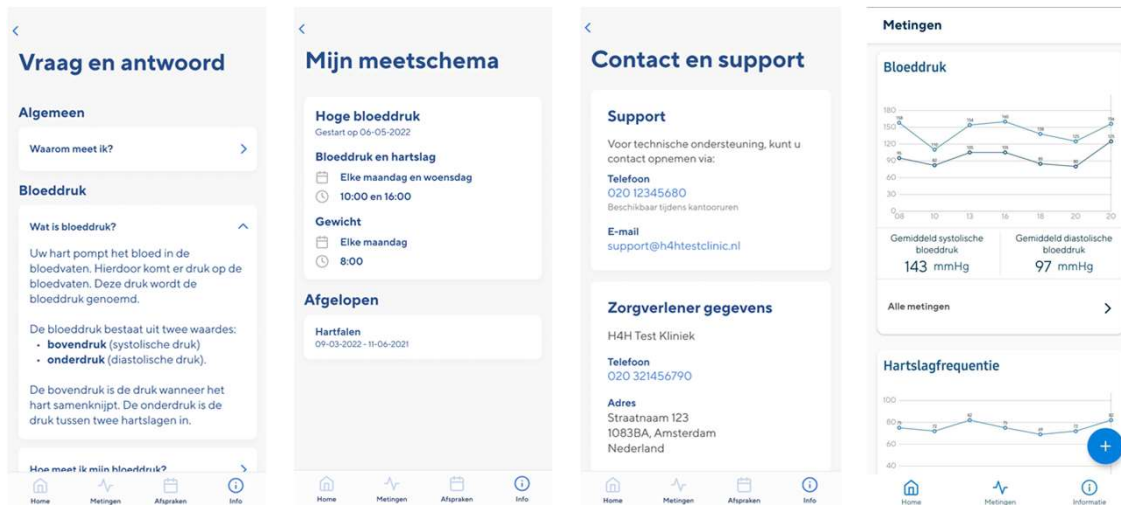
<

Vraag en antwoord

Algemeen

Waarom meet ik? >

Bloeddruk

Wat is bloeddruk? ^

Uw hart pompt het bloed in de bloedvaten. Hierdoor komt er druk op de bloedvaten. Deze druk wordt de bloeddruk genoemd.

De bloeddruk bestaat uit twee waardes:
• **bovendruk** (systolische druk)
• **onderdruk** (diastolische druk).

De bovendruk is de druk wanneer het hart samenknijpt. De onderdruk is de druk tussen twee hartslagen in.

Hoe meet ik mijn bloeddruk? >

Home Metingen Afspraken Info

<

Mijn meetschema

Hoge bloeddruk
Gestart op 06-05-2022

Bloeddruk en hartslag
Elke maandag en woensdag
10:00 en 16:00

Gewicht
Elke maandag
8:00

Afgelopen

Hartfalen
09-03-2022 - 11-06-2021

Home Metingen Afspraken Info

<

Contact en support

Support

Voor technische ondersteuning, kunt u contact opnemen via:

Telefoon
020 12345680
Beschikbaar tijdens kantooruren

E-mail
support@h4htestclinic.nl

Zorgverlener gegevens

H4H Test Kliniek

Telefoon
020 321456790

Adres
Straatnaam 123
1083BA, Amsterdam
Nederland

Home Metingen Afspraken Info

Metingen

Bloeddruk

180
150
120
90
60
30
0
08 10 13 16 18 20 20

Gemiddeld systolische bloeddruk
143 mmHg

Gemiddeld diastolische bloeddruk
97 mmHg

Alle metingen >

Hartslagfrequentie

100
80
60
40

+

Home Metingen Informatie